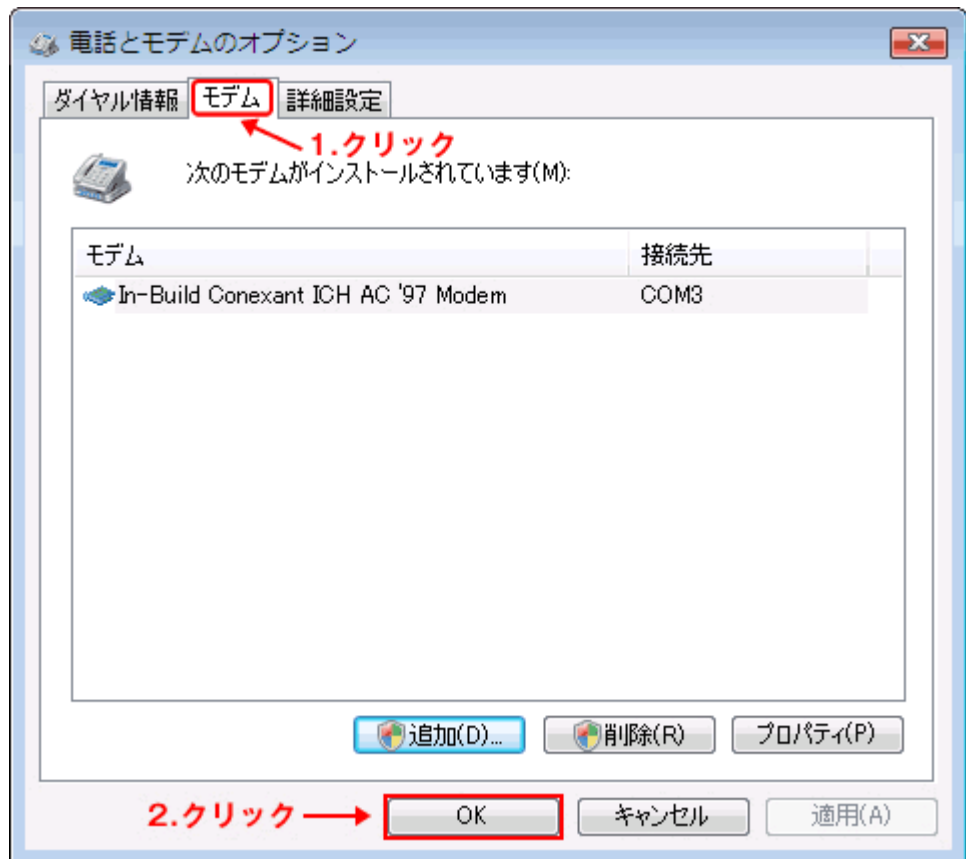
電話とモデムのオプション

ダイヤル情報　モデム　詳細設定

1.クリック

次のモデムがインストールされています(M):

| モデム | 接続先 |
|---|---|
| In-Build Conexant ICH AC '97 Modem | COM3 |

追加(D)...　削除(R)　プロパティ(P)

2.クリック　OK　キャンセル　適用(A)